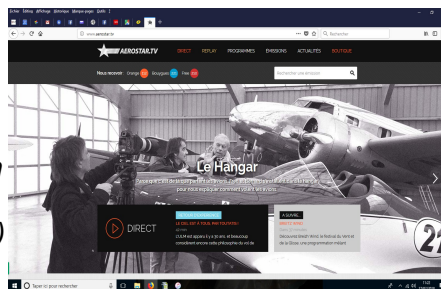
Fichier Édition Affichage Historique Marque-pages Outils ?

www.aerostar.tv

Rechercher

AEROSTAR.TV

DIRECT REPLAY PROGRAMMES EMISSIONS ACTUALITÉS BOUTIQUE

Nous recevoir : Orange 240 Bouygues 171 Free 250

Rechercher une émission

Le Hangar

Programme dans lequel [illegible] pour vous expliquer comment volent les avions

DIRECT

LE CIEL EST À TOUS, PAS TOUJOURS !

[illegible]

À SUIVRE

Découvrez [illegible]

Taper ici pour rechercher

11:02